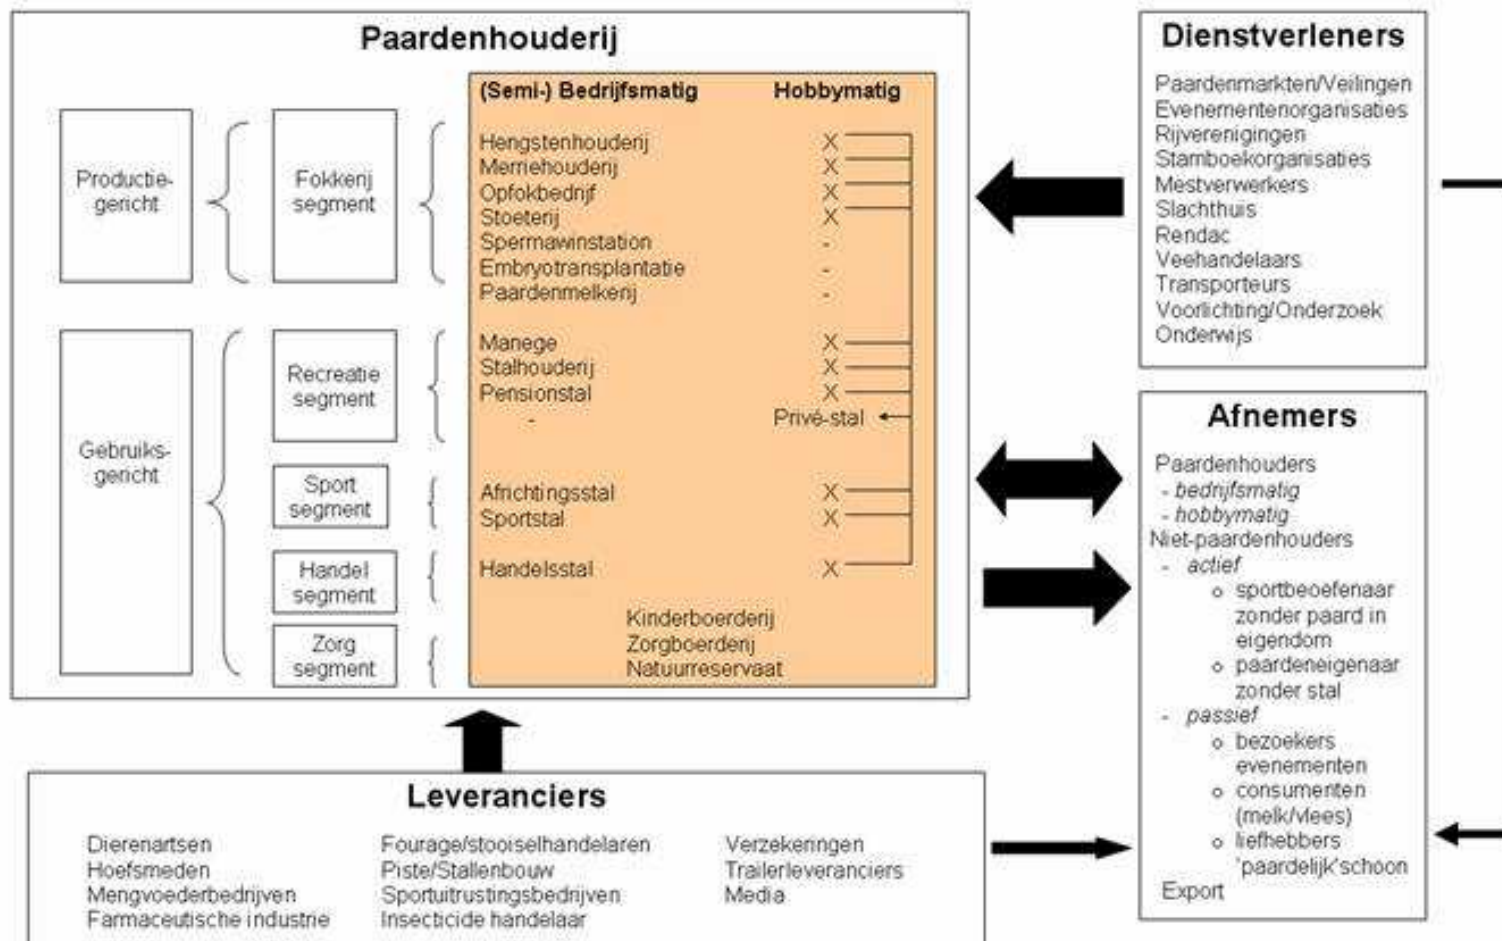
Paardenhouderij

Productiegericht

Fokkerij segment

(Semi-) Bedrijfsmatig | Hobbymatig

Hengstenhouderij X
Merriehouderij X
Opfokbedrijf X
Stoeterij X
Spermawinstation -
Embryotransplantatie -
Paardenmelkerij -

Gebruiksgericht

Recreatie segment

Manege X
Stalhouderij X
Pensionstal X
- Privé-stal

Sport segment

Africhtingsstal X
Sportstal X

Handel segment

Handelsstal X

Zorg segment

Kinderboerderij
Zorgboerderij
Natuurreservaat

Dienstverleners

Paardenmarkten/Veilingen
Evenementenorganisaties
Rijverenigingen
Stamboekorganisaties
Mestverwerkers
Slachthuis
Rendac
Veehandelaars
Transporteurs
Voorlichting/Onderzoek
Onderwijs

Afnemers

Paardenhouders
- bedrijfsmatig
- hobbymatig
Niet-paardenhouders
- actief
o sportbeoefenaar zonder paard in eigendom
o paardeneigenaar zonder stal
- passief
o bezoekers evenementen
o consumenten (melk/vlees)
o liefhebbers 'paardelijk'schoon
Export

Leveranciers

Dierenartsen
Hoefsmeden
Mengvoederbedrijven
Farmaceutische industrie

Fourage/stooiselhandelaren
Piste/Stallenbouw
Sportuitrustingsbedrijven
Insecticide handelaar

Verzekeringen
Trailerleveranciers
Media